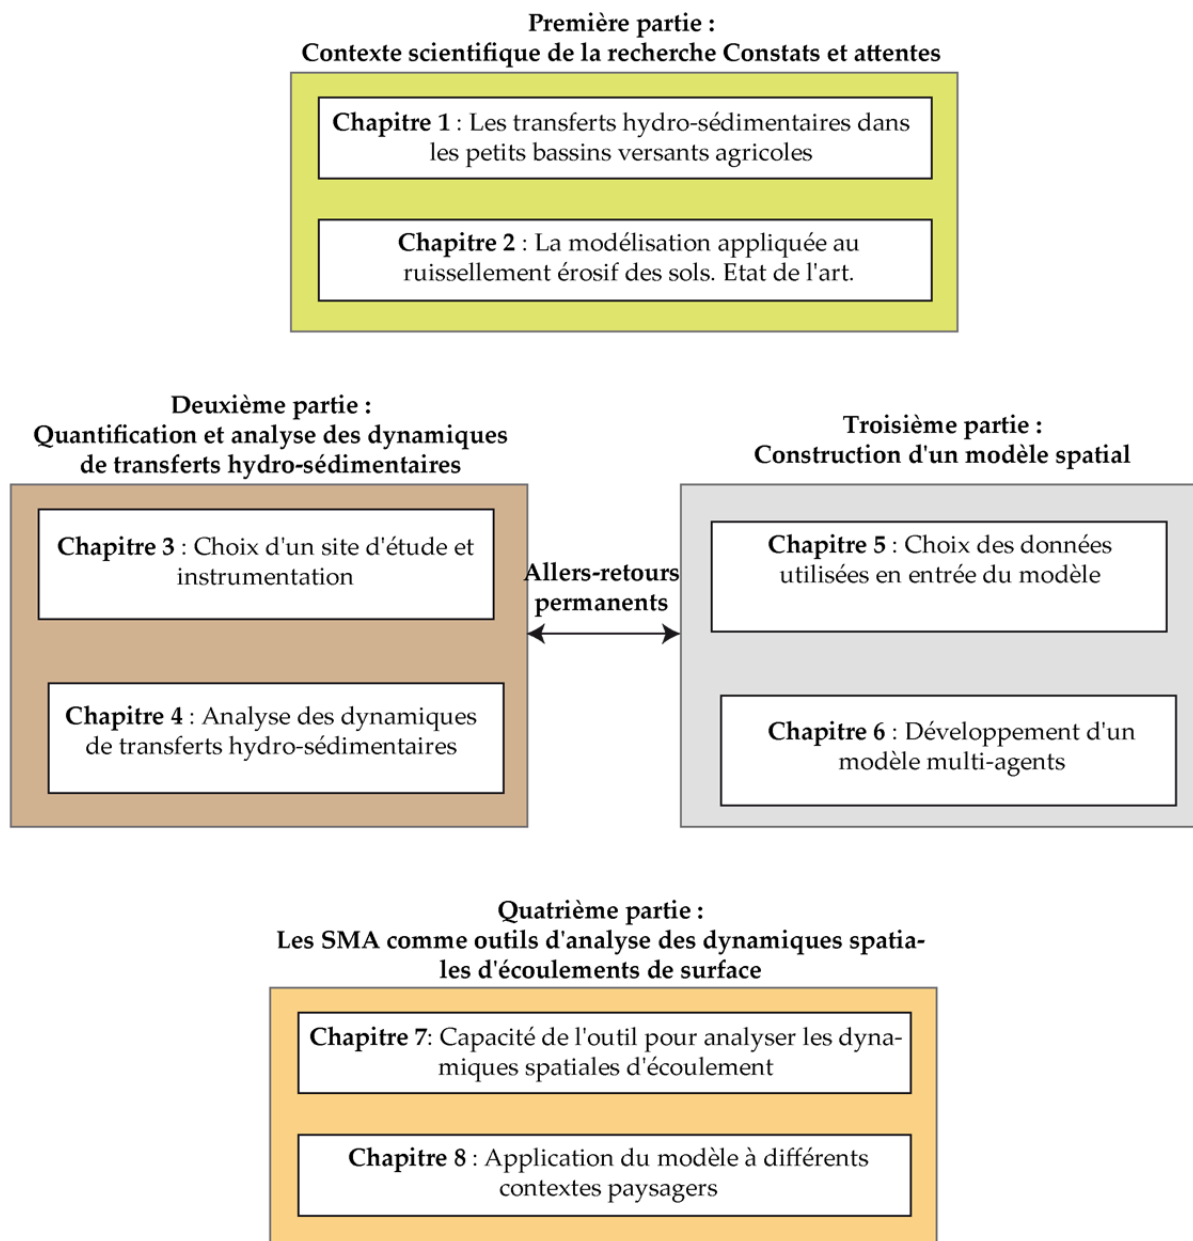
Première partie :
Contexte scientifique de la recherche Constats et attentes

**Chapitre 1** : Les transferts hydro-sédimentaires dans les petits bassins versants agricoles

**Chapitre 2** : La modélisation appliquée au ruissellement érosif des sols. Etat de l'art.

Deuxième partie :
Quantification et analyse des dynamiques de transferts hydro-sédimentaires

**Chapitre 3** : Choix d'un site d'étude et instrumentation

**Chapitre 4** : Analyse des dynamiques de transferts hydro-sédimentaires

Allers-retours permanents

Troisième partie :
Construction d'un modèle spatial

**Chapitre 5** : Choix des données utilisées en entrée du modèle

**Chapitre 6** : Développement d'un modèle multi-agents

Quatrième partie :
Les SMA comme outils d'analyse des dynamiques spatiales d'écoulements de surface

**Chapitre 7**: Capacité de l'outil pour analyser les dynamiques spatiales d'écoulement

**Chapitre 8** : Application du modèle à différents contextes paysagers